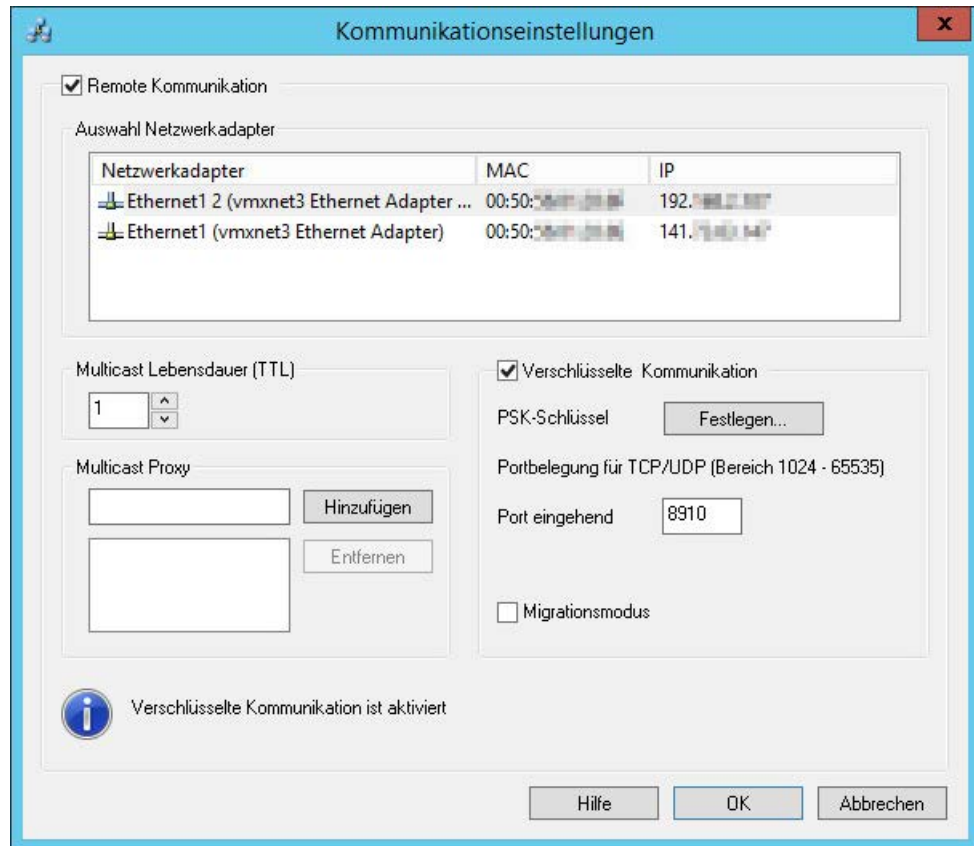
Kommunikationseinstellungen

x

Remote Kommunikation

Auswahl Netzwerkadapter

| Netzwerkadapter | MAC | IP |
|---|---|---|
| Ethernet1 2 (vmxnet3 Ethernet Adapter ... | 00:50:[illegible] | 192.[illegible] |
| Ethernet1 (vmxnet3 Ethernet Adapter) | 00:50:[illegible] | 141.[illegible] |

Multicast Lebensdauer (TTL)

1

Multicast Proxy

Hinzufügen

Entfernen

Verschlüsselte Kommunikation

PSK-Schlüssel

Festlegen...

Portbelegung für TCP/UDP (Bereich 1024 - 65535)

Port eingehend

8910

Migrationsmodus

Verschlüsselte Kommunikation ist aktiviert

Hilfe

OK

Abbrechen